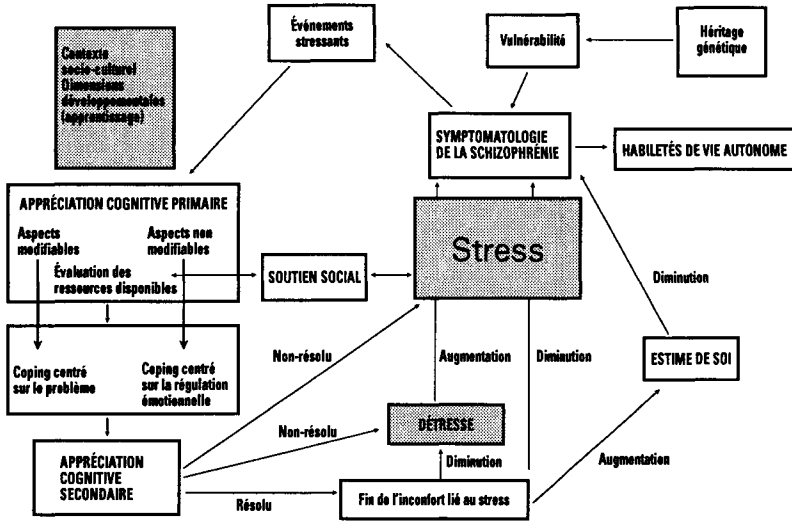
Contexte socio-culturel Dimensions développementales (apprentissage)

Événements stressants

Vulnérabilité

Héritage génétique

SYMPTOMATOLOGIE DE LA SCHIZOPHRÉNIE

HABILETÉS DE VIE AUTONOME

APPRÉCIATION COGNITIVE PRIMAIRE

Aspects modifiables

Aspects non modifiables

Évaluation des ressources disponibles

SOUTIEN SOCIAL

Stress

Diminution

Coping centré sur le problème

Coping centré sur la régulation émotionnelle

Non-résolu

Augmentation

Diminution

ESTIME DE SOI

Non-résolu

DÉTRESSE

APPRÉCIATION COGNITIVE SECONDAIRE

Diminution

Augmentation

Résolu

Fin de l'inconfort lié au stress